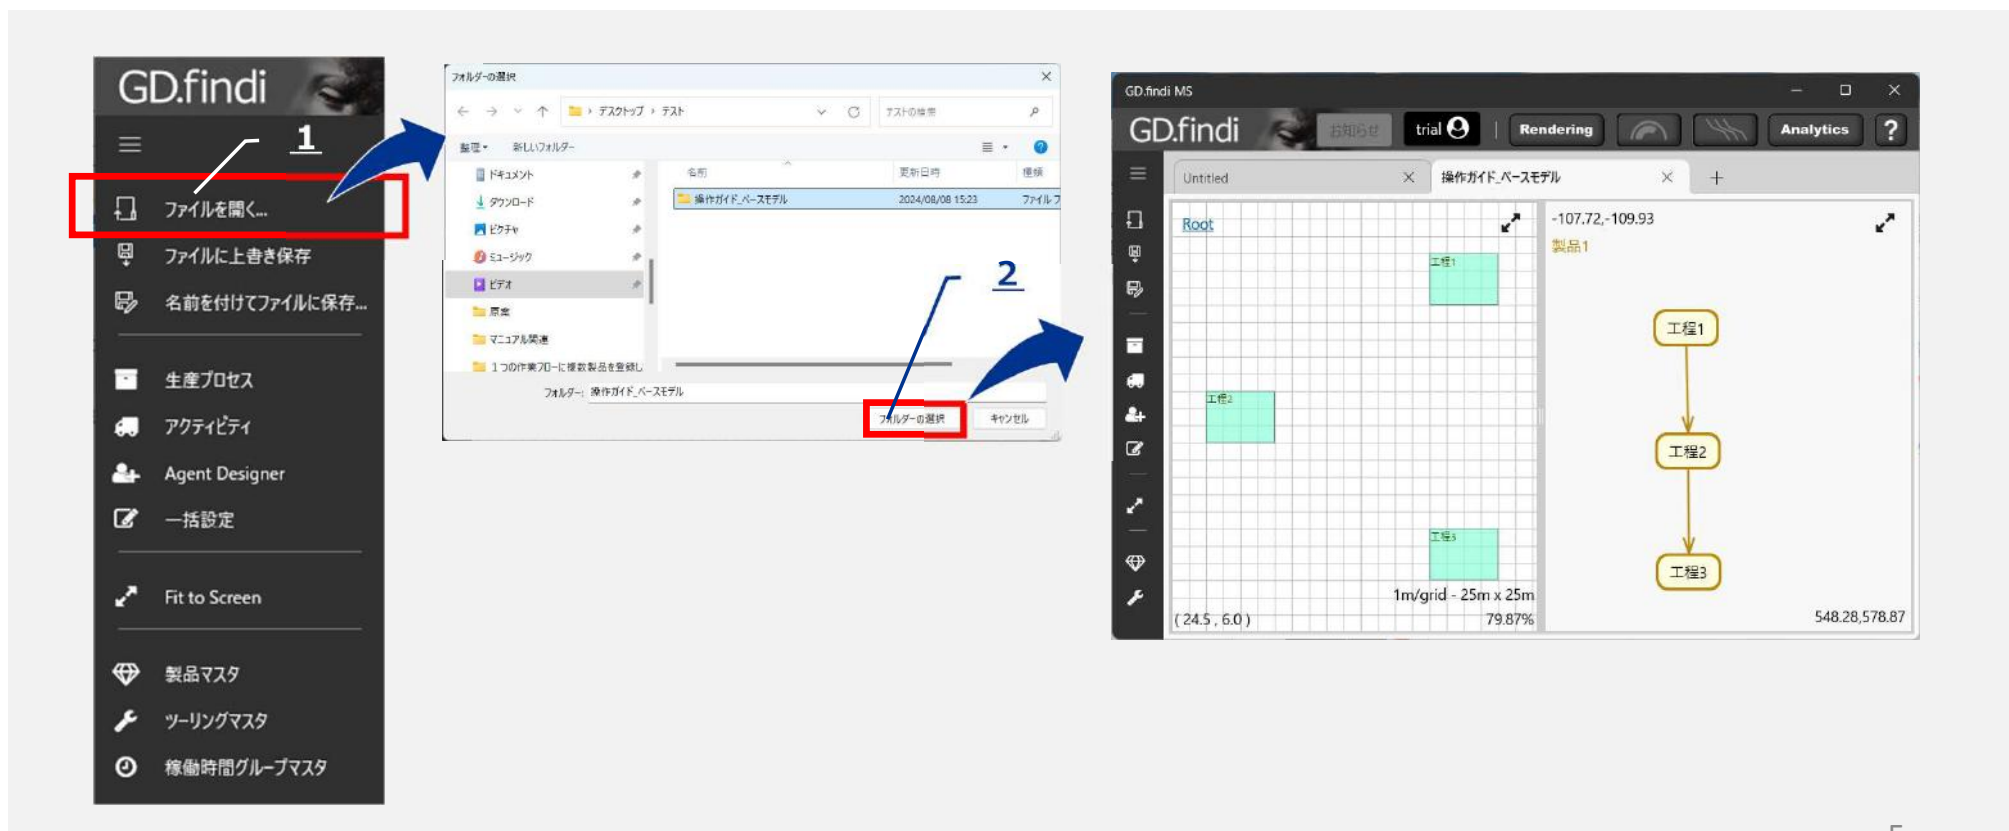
GD.findi

1

ファイルを開く...

ファイルに上書き保存

名前を付けてファイルに保存...

生産プロセス

アクティビティ

Agent Designer

一括設定

Fit to Screen

製品マスタ

ツーリングマスタ

稼働時間グループマスタ

フォルダーの選択

デスクトップ › テスト

テストの検索

整理 新しいフォルダー

ドキュメント

ダウンロード

ピクチャ

ミュージック

ビデオ

原案

マニュアル関連

1つの作業フロー に複数製品を登録し

名前 更新日時 種類

操作ガイド_ベースモデル 2024/08/08 15:23 ファイル フ

2

フォルダー: 操作ガイド_ベースモデル

フォルダーの選択 キャンセル

GD.findi MS

GD.findi お知らせ trial Rendering Analytics ?

Untitled

操作ガイド_ベースモデル

+

Root

工程1

工程2

工程3

1m/grid - 25m x 25m

( 24.5 , 6.0 )

79.87%

-107.72,-109.93

製品1

工程1

工程2

工程3

548.28,578.87